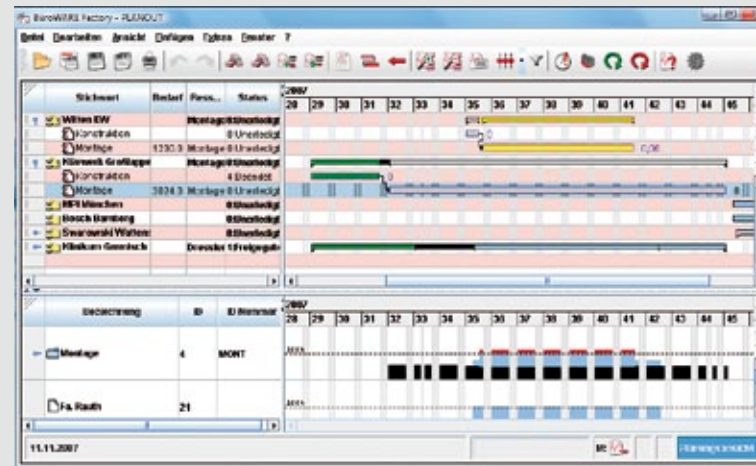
BüroWARE Factory - PLANOUT

Datei Bearbeiten Ansicht Einfügen Extras Fenster ?

| Stichwort | Bedarf | Ress... | Status |
|---|---|---|---|
| Witten EW | | | Montage 0 Unerledigt |
| Konstruktion | | | 0 Unerledigt |
| Montage | 1230.0 | Montage | 0 Unerledigt |
| Klinwelt Großtagpe | | | Montage 0 Unerledigt |
| Konstruktion | | | 4 Erledigt |
| Montage | 3024.0 | Montage | 0 Unerledigt |
| MPI München | | | 0 Unerledigt |
| Bosch Bamberg | | | 0 Unerledigt |
| Swarovski Wattens | | | 0 Unerledigt |
| Klinikum Garmisch | | Dresden | 1 Freigegeben |

2007
28 29 30 31 32 33 34 35 36 37 38 39 40 41 42 43 44 45

0
0/36
0

| Bezeichnung | ID | ID Nummer |
|---|---|---|
| Montage | 4 | MONT |
| Fa. Rauth | 21 | |

2007
28 29 30 31 32 33 34 35 36 37 38 39 40 41 42 43 44 45

100%
100%

11.11.2007
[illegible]